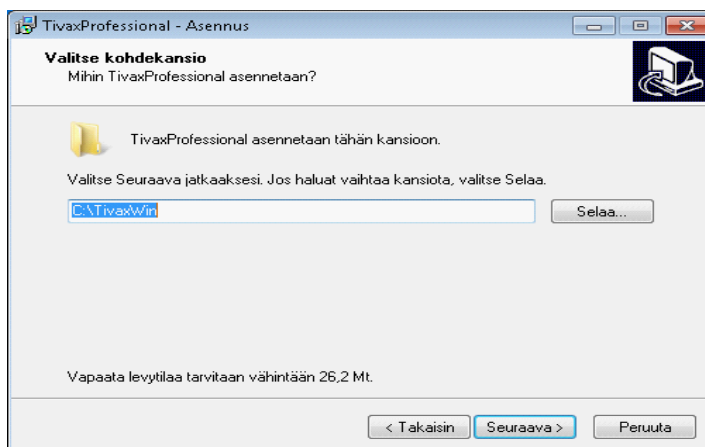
TivaxProfessional - Asennus

Valitse kohdekansio
Mihin TivaxProfessional asennetaan?

TivaxProfessional asennetaan tähän kansioon.

Valitse Seuraava jatkaaksesi. Jos haluat vaihtaa kansiota, valitse Selaa.

C:\TivaxWin

Selaa...

Vapaata levytilaa tarvitaan vähintään 26,2 Mt.

< Takaisin
Seuraava >
Peruuta